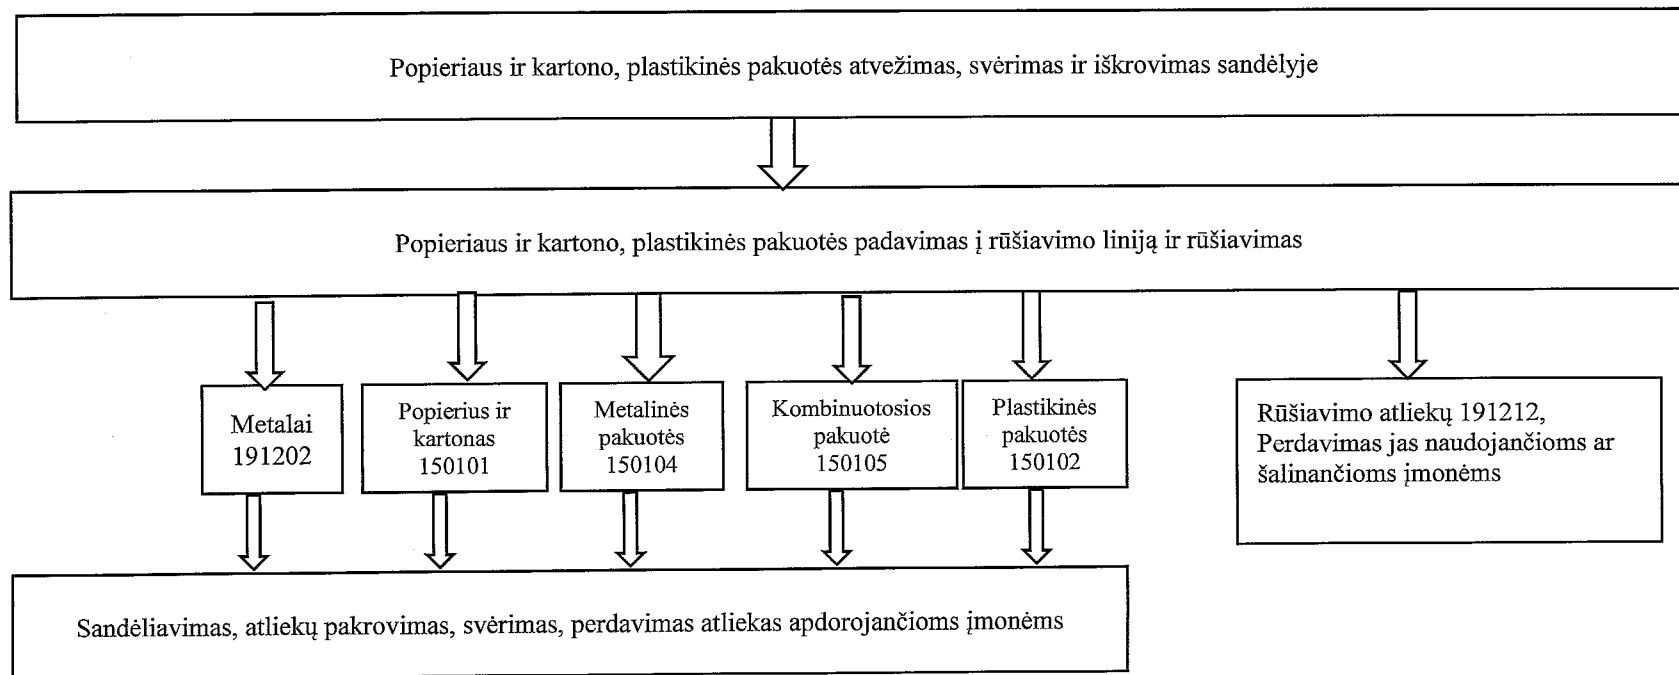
Popieriaus ir kartono, plastikinės pakuotės atvežimas, svėrimas ir iškrovimas sandėlyje

Popieriaus ir kartono, plastikinės pakuotės padavimas į rūšiavimo liniją ir rūšiavimas

Metalai 191202

Popierius ir kartonas 150101

Metalinės pakuotės 150104

Kombinuotosios pakuotė 150105

Plastikinės pakuotės 150102

Rūšiavimo atliekų 191212, Perdavimas jas naudojančioms ar šalinančioms įmonėms

Sandėliavimas, atliekų pakrovimas, svėrimas, perdavimas atliekas apdorojančioms įmonėms